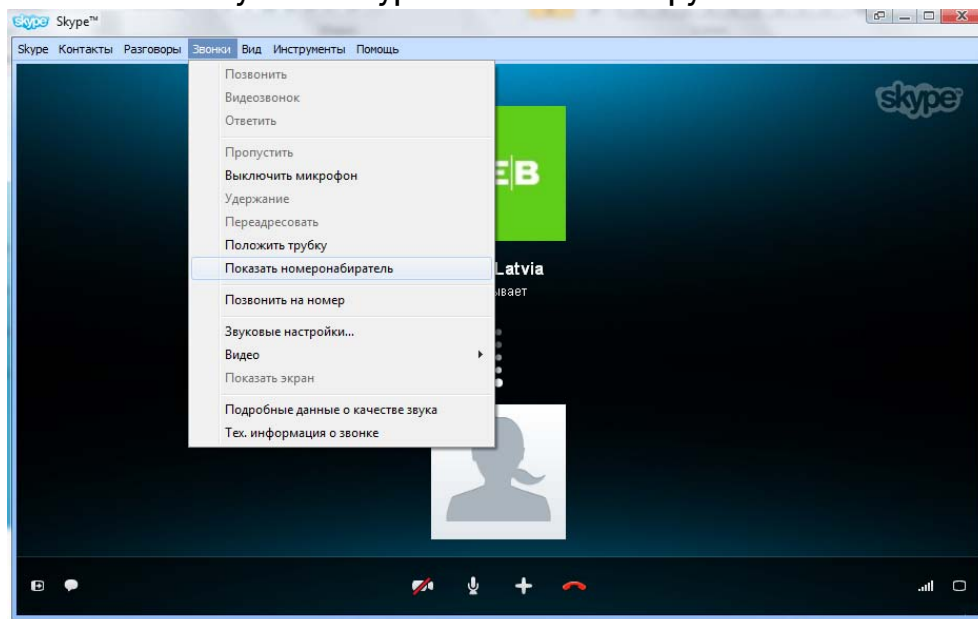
skype Skype™

Skype Контакты Разговоры Звонки Вид Инструменты Помощь

Позвонить
Видеозвонок
Ответить
Пропустить
Выключить микрофон
Удержание
Переадресовать
Положить трубку
Показать номеронабиратель
Позвонить на номер
Звуковые настройки...
Видео
Показать экран
Подробные данные о качестве звука
Тех. информация о звонке

skype

EB

Latvia
вает